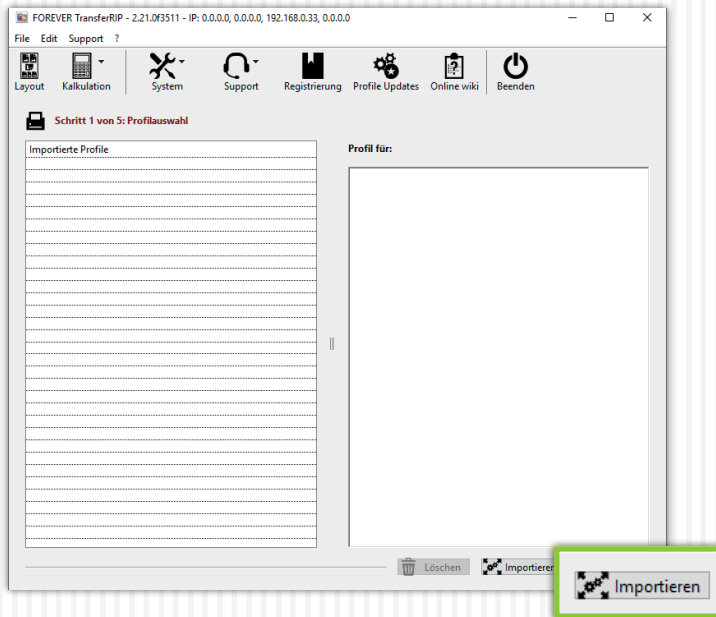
FOREVER TransferRIP - 2.21.0f3511 - IP: 0.0.0.0, 0.0.0.0, 192.168.0.33, 0.0.0.0

File Edit Support ?

Layout Kalkulation System Support Registrierung Profile Updates Online wiki Beenden

Schritt 1 von 5: Profilauswahl

Importierte Profile

Profil für:

Löschen Importieren

Importieren